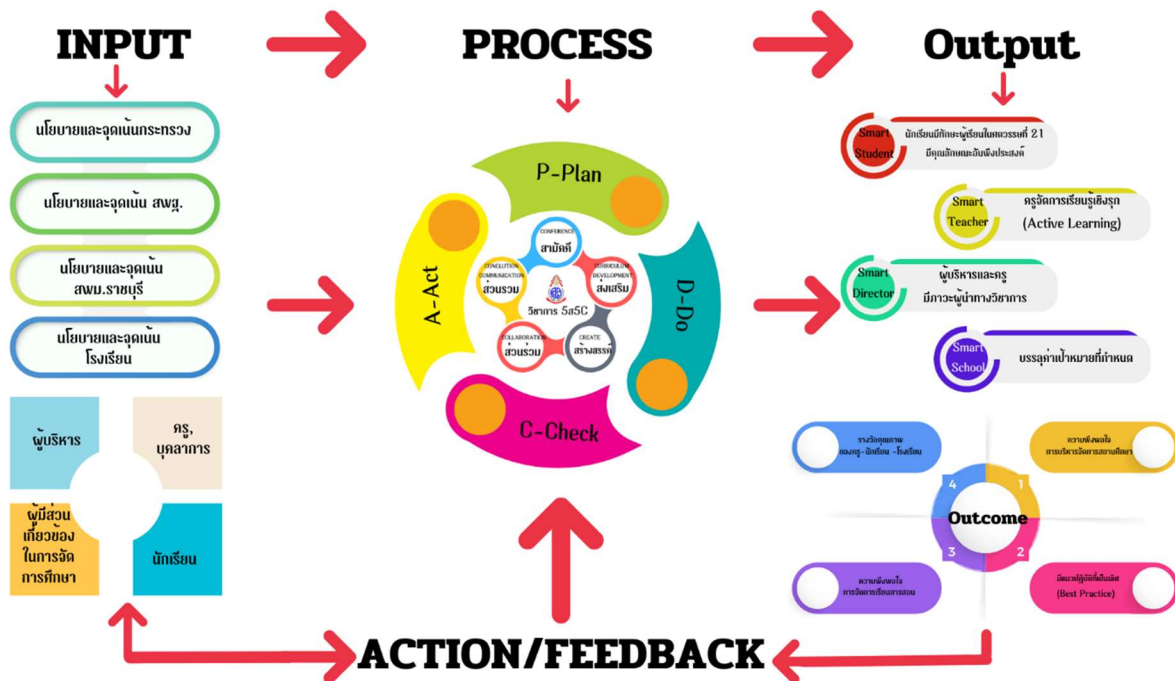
INPUT

PROCESS

Output

นโยบายและจุดเน้นกระทรวง

นโยบายและจุดเน้น สพฐ.

นโยบายและจุดเน้น สพม.ราชบุรี

นโยบายและจุดเน้น โรงเรียน

ผู้บริหาร

ครู, บุคลากร

ผู้มีส่วนเกี่ยวข้องในการจัดการศึกษา

นักเรียน

P-Plan

D-Do

C-Check

A-Act

CONFERENCE สามัคคี

CURRICULUM DEVELOPMENT ส่งเสริม

CREATE สร้างสรรค์

COLLABORATION ส่วนร่วม

CONCLUTION COMMUNICATION ส่วนรวม

วิชาการ 5ส5C

Smart Student นักเรียนมีทักษะผู้เรียนในศตวรรษที่ 21 มีคุณลักษณะอันพึงประสงค์

Smart Teacher ครูจัดการเรียนรู้เชิงรุก (Active Learning)

Smart Director ผู้บริหารและครู มีภาวะผู้นำทางวิชาการ

Smart School บรรลุค่าเป้าหมายที่กำหนด

รางวัลคุณภาพ ของครู- นักเรียน -โรงเรียน

ความพึงพอใจ การบริหารจัดการสถานศึกษา

Outcome

4 1 3 2

ความพึงพอใจ การจัดการเรียนการสอน

มีแนวปฏิบัติที่เป็นเลิศ (Best Practice)

ACTION/FEEDBACK